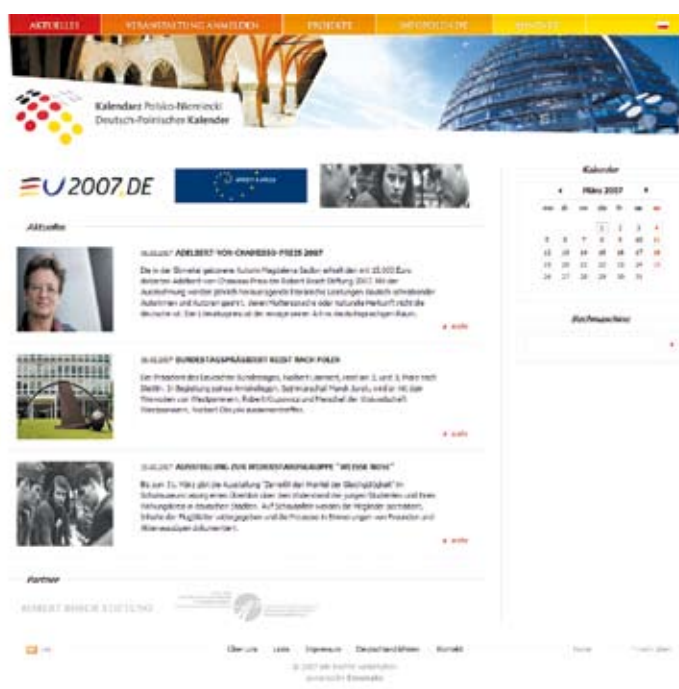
AKTUELLES | VERANSTALTUNG ANMELDEN | PROJEKTE | INFOPOOL | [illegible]

Kalendarz Polsko-Niemiecki
Deutsch-Polnischer Kalender

EU2007.DE

Kalender

März 2007

| mo | di | mi | do | fr | sa | so |
|---|---|---|---|---|---|---|
| | | | 1 | 2 | 3 | 4 |
| 5 | 6 | 7 | 8 | 9 | 10 | 11 |
| 12 | 13 | 14 | 15 | 16 | 17 | 18 |
| 19 | 20 | 21 | 22 | 23 | 24 | 25 |
| 26 | 27 | 28 | 29 | 30 | 31 | |

Aktuelles

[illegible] ADELBERT-VON-CHAMISSO-PREIS 2007

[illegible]

» mehr

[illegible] BUNDESTAGSPRÄSIDENT REIST NACH POLEN

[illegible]

» mehr

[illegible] AUSSTELLUNG ZUR WIDERSTANDSGRUPPE "WEISSE ROSE"

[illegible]

» mehr

Stichwortsuche

Partner

ROBERT BOSCH STIFTUNG

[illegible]

Über uns | Links | Impressum | Deutschlandfahnen | Kontakt

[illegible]